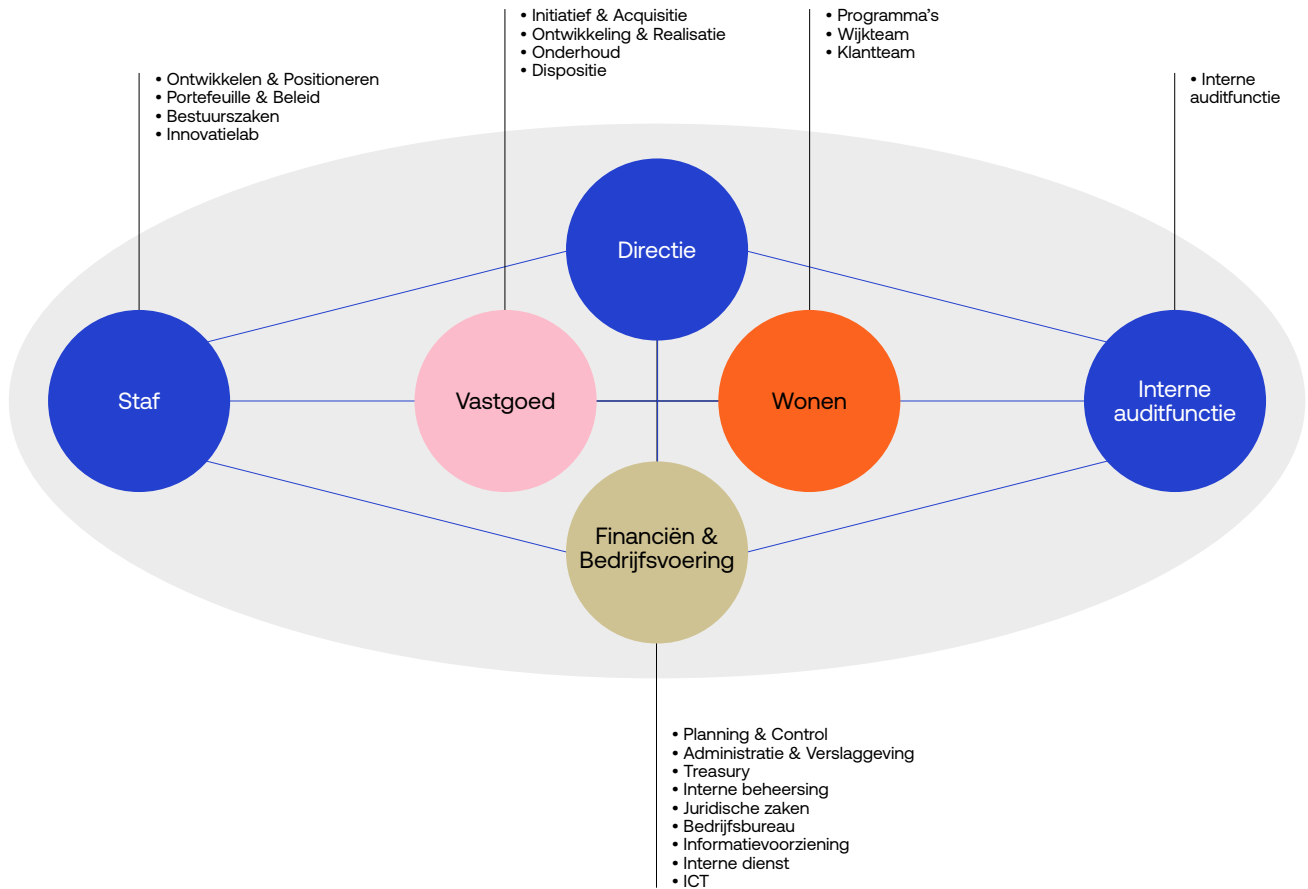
• Initiatief & Acquisitie
• Ontwikkeling & Realisatie
• Onderhoud
• Dispositie

• Programma's
• Wijkteam
• Klantteam

• Ontwikkelen & Positioneren
• Portefeuille & Beleid
• Bestuurszaken
• Innovatielab

• Interne auditfunctie

Directie

Staf

Vastgoed

Wonen

Interne auditfunctie

Financiën & Bedrijfsvoering

• Planning & Control
• Administratie & Verslaggeving
• Treasury
• Interne beheersing
• Juridische zaken
• Bedrijfsbureau
• Informatievoorziening
• Interne dienst
• ICT